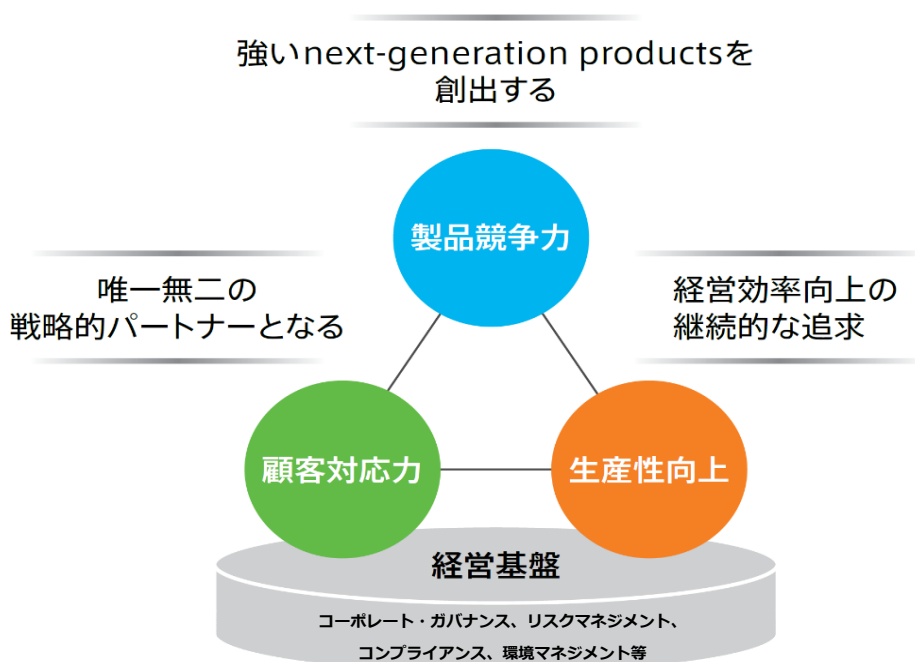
強いnext-generation productsを創出する

製品競争力

唯一無二の戦略的パートナーとなる

経営効率向上の継続的な追求

顧客対応力

生産性向上

経営基盤

コーポレート・ガバナンス、リスクマネジメント、コンプライアンス、環境マネジメント等